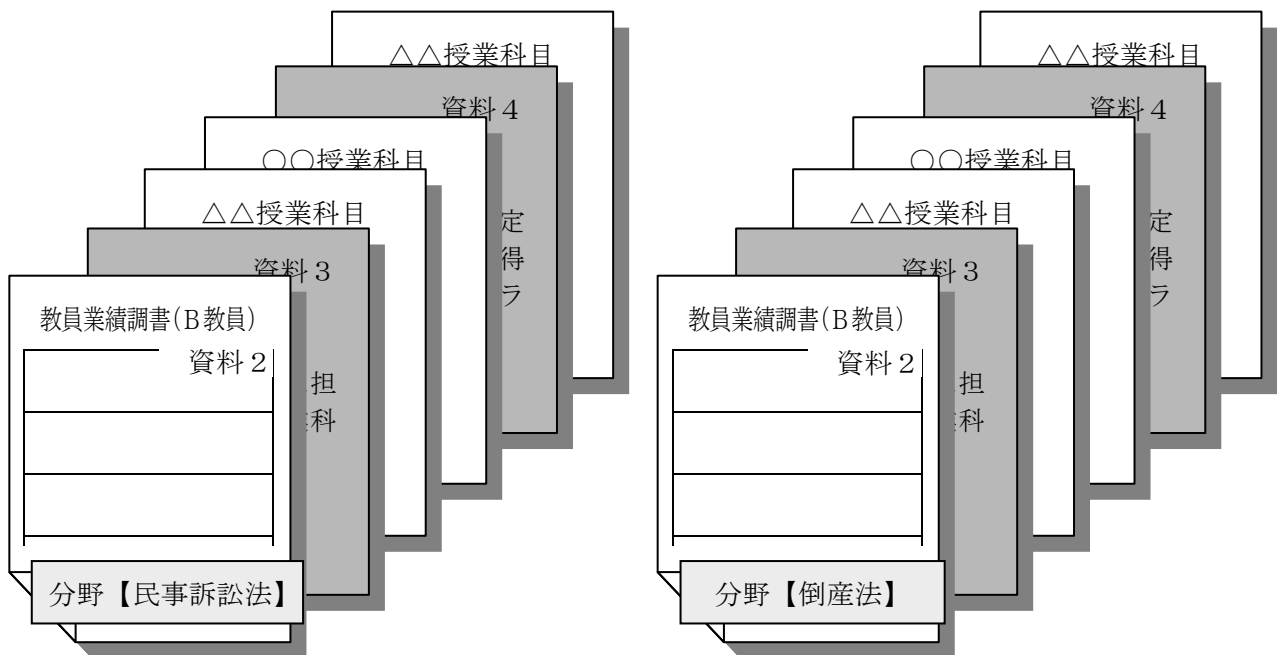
△△授業科目

資料４

○○授業科目

△△授業科目

定
得
ラ

資料３

担
科

教員業績調書(B教員)

資料２

分野【民事訴訟法】

△△授業科目

資料４

○○授業科目

△△授業科目

定
得
ラ

資料３

担
科

教員業績調書(B教員)

資料２

分野【倒産法】